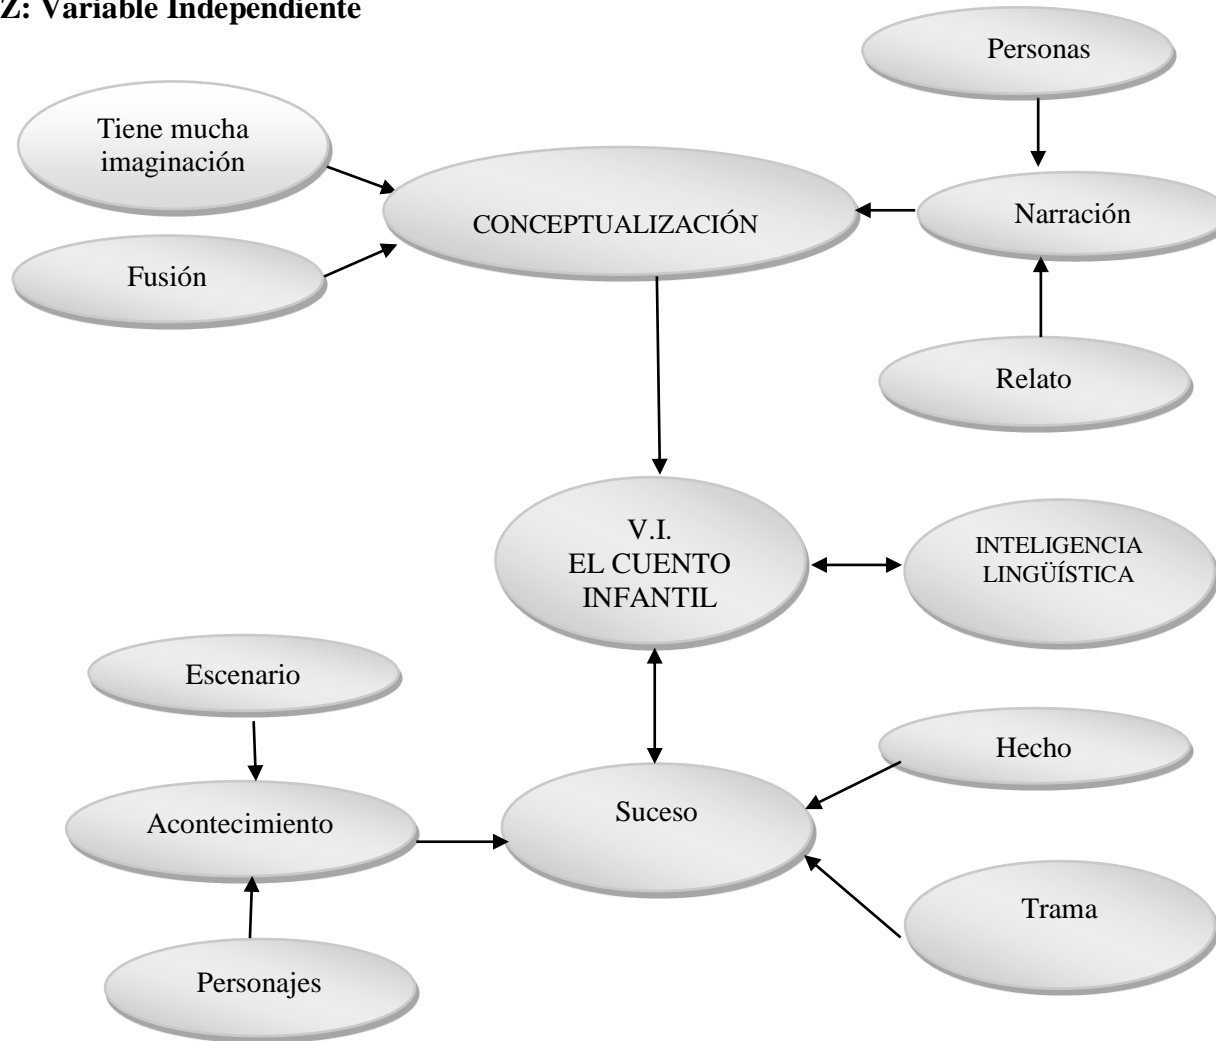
Z: Variable Independiente

Personas

Tiene mucha imaginación

CONCEPTUALIZACIÓN

Narración

Fusión

Relato

V.I.
EL CUENTO INFANTIL

INTELIGENCIA LINGÜÍSTICA

Escenario

Hecho

Acontecimiento

Suceso

Trama

Personajes